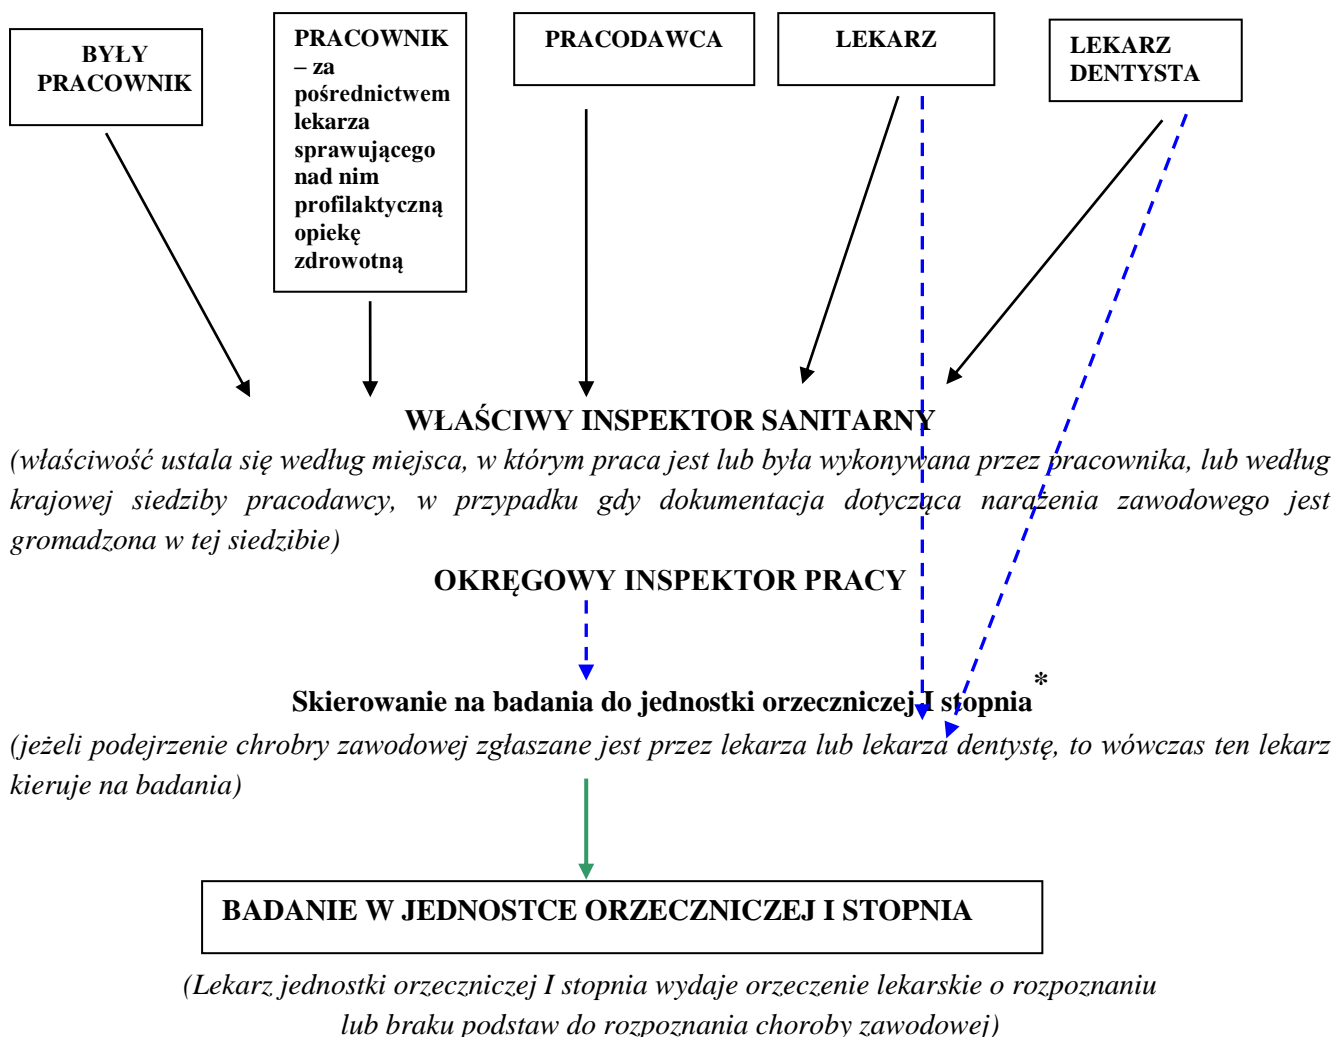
BYŁY PRACOWNIK

PRACOWNIK – za pośrednictwem lekarza sprawującego nad nim profilaktyczną opiekę zdrowotną

PRACODAWCA

LEKARZ

LEKARZ DENTYSTA

WŁAŚCIWY INSPEKTOR SANITARNY
(właściwość ustala się według miejsca, w którym praca jest lub była wykonywana przez pracownika, lub według krajowej siedziby pracodawcy, w przypadku gdy dokumentacja dotycząca narażenia zawodowego jest gromadzona w tej siedzibie)

OKRĘGOWY INSPEKTOR PRACY

Skierowanie na badania do jednostki orzeczniczej I stopnia*
(jeżeli podejrzenie chrobry zawodowej zgłaszane jest przez lekarza lub lekarza dentystę, to wówczas ten lekarz kieruje na badania)

BADANIE W JEDNOSTCE ORZECZNICZEJ I STOPNIA

(Lekarz jednostki orzeczniczej I stopnia wydaje orzeczenie lekarskie o rozpoznaniu lub braku podstaw do rozpoznania choroby zawodowej)